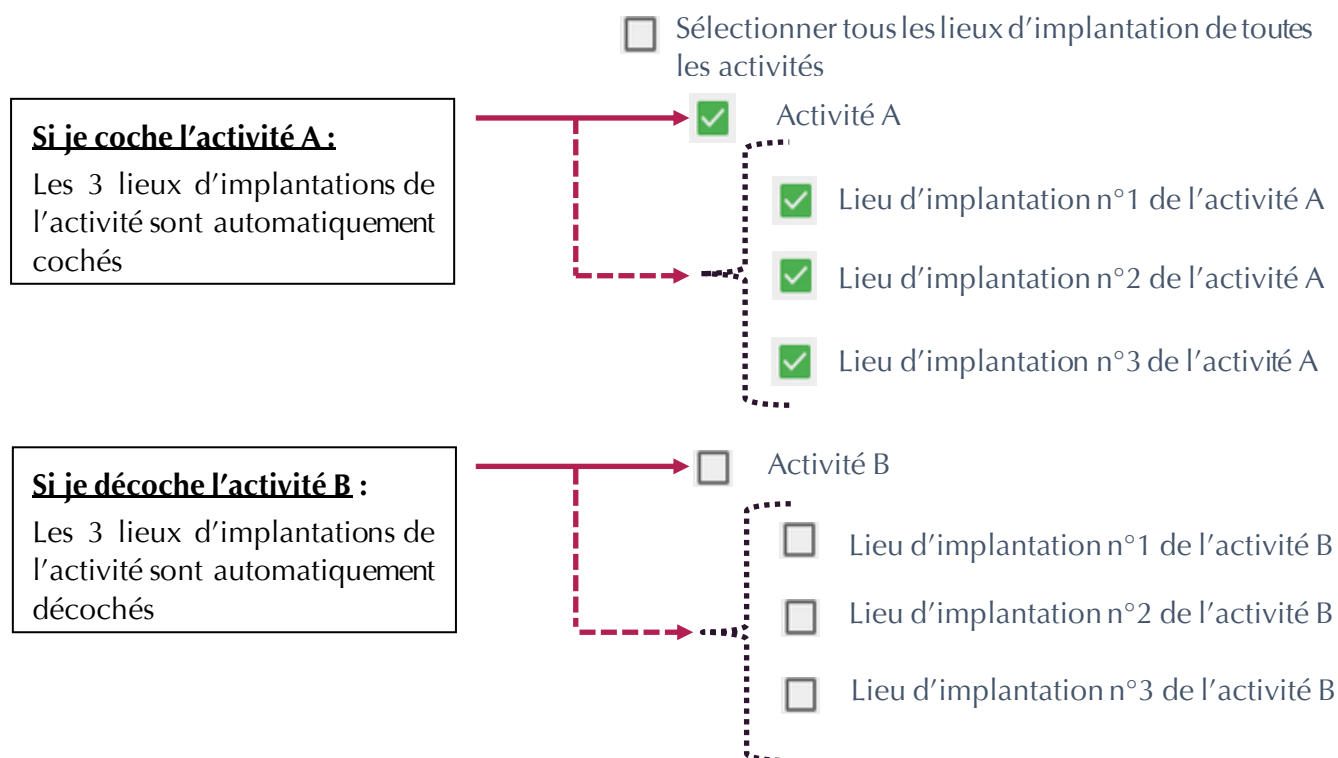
Sélectionner tous les lieux d'implantation de toutes les activités

Si je coche l'activité A :
Les 3 lieux d'implantations de l'activité sont automatiquement cochés

Activité A

Lieu d'implantation n°1 de l'activité A

Lieu d'implantation n°2 de l'activité A

Lieu d'implantation n°3 de l'activité A

Si je décoche l'activité B :
Les 3 lieux d'implantations de l'activité sont automatiquement décochés

Activité B

Lieu d'implantation n°1 de l'activité B

Lieu d'implantation n°2 de l'activité B

Lieu d'implantation n°3 de l'activité B